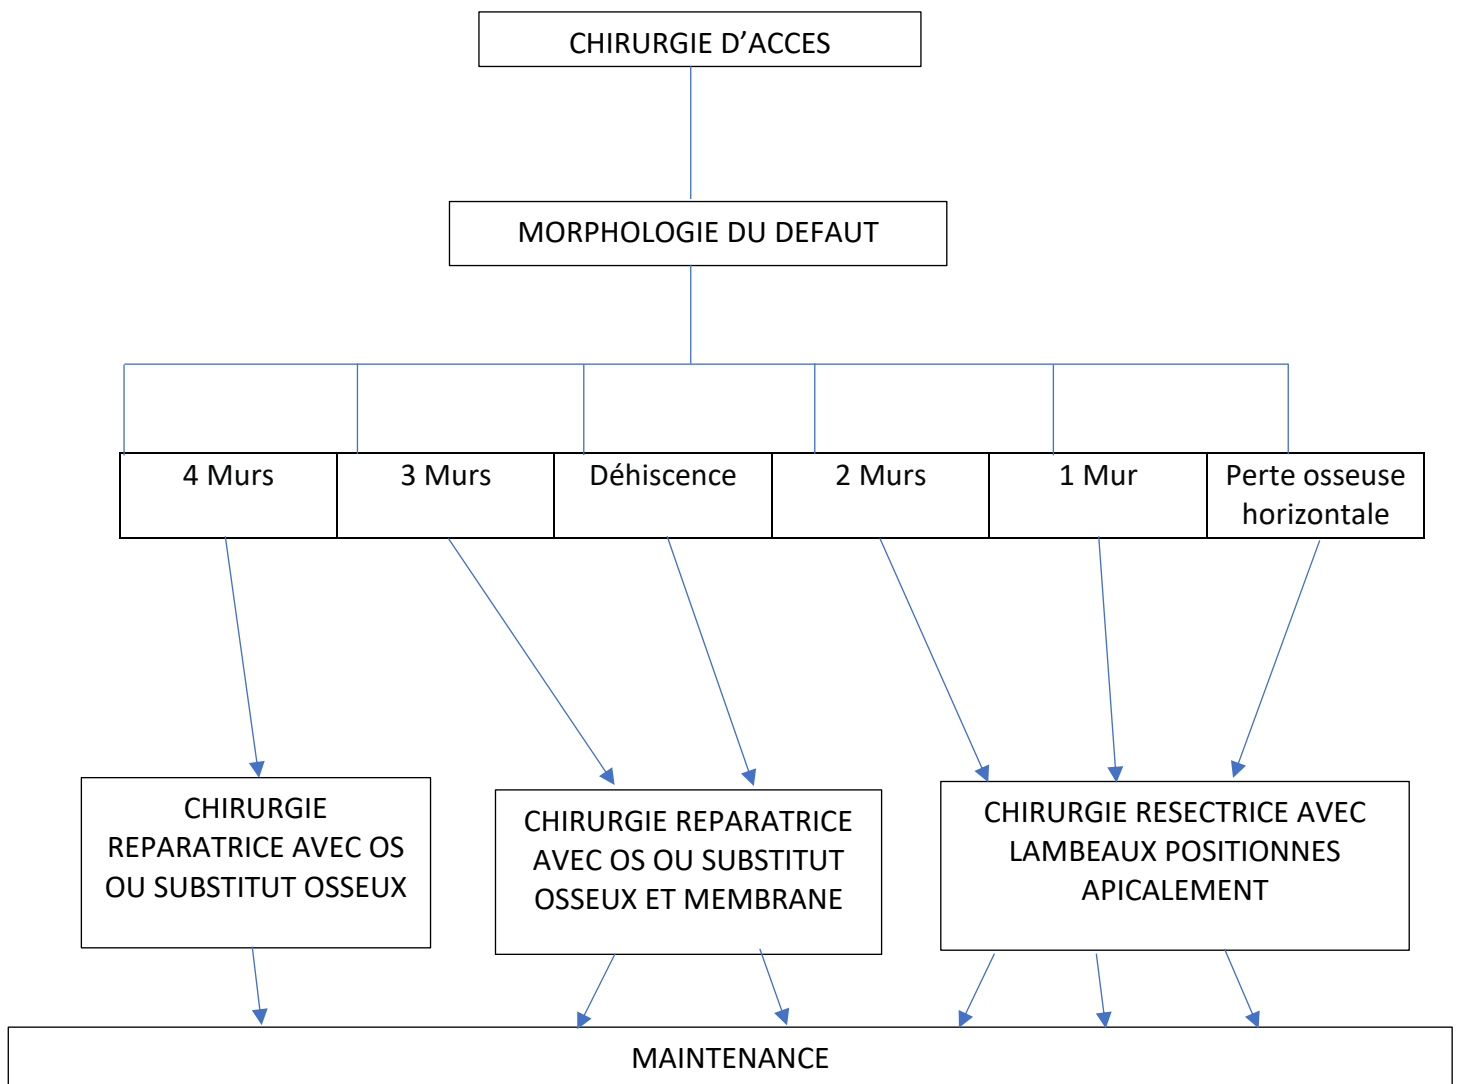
CHIRURGIE D’ACCES

MORPHOLOGIE DU DEFAUT

4 Murs

3 Murs

Déhiscence

2 Murs

1 Mur

Perte osseuse horizontale

CHIRURGIE REPARATRICE AVEC OS OU SUBSTITUT OSSEUX

CHIRURGIE REPARATRICE AVEC OS OU SUBSTITUT OSSEUX ET MEMBRANE

CHIRURGIE RESECTRICE AVEC LAMBEAUX POSITIONNES APICALEMENT

MAINTENANCE